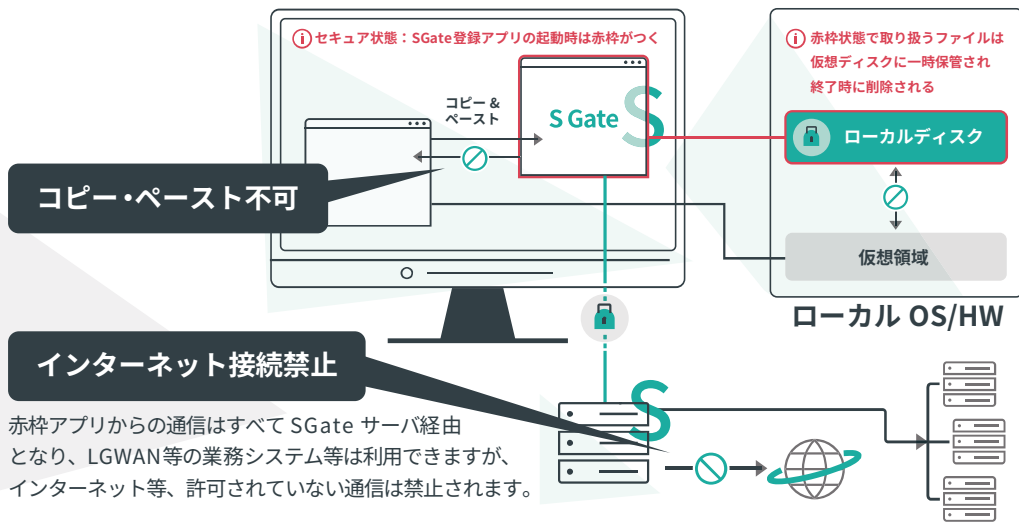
i セキュア状態：SGate登録アプリの起動時は赤枠がつく

i 赤枠状態で取り扱うファイルは仮想ディスクに一時保管され終了時に削除される

コピー＆ペースト

S Gate

ローカルディスク

コピー・ペースト不可

仮想領域

ローカル OS/HW

インターネット接続禁止

赤枠アプリからの通信はすべて SGate サーバ経由となり、LGWAN等の業務システム等は利用できますが、インターネット等、許可されていない通信は禁止されます。